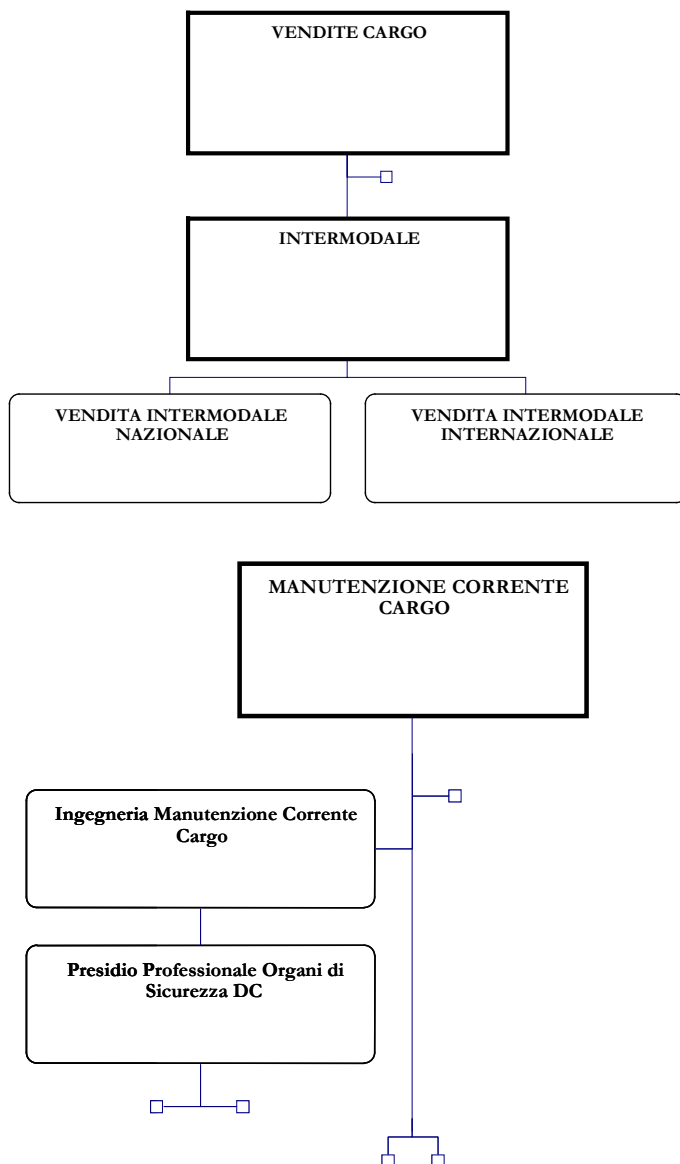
VENDITE CARGO

INTERMODALE

VENDITA INTERMODALE NAZIONALE

VENDITA INTERMODALE INTERNAZIONALE

MANUTENZIONE CORRENTE CARGO

Ingegneria Manutenzione Corrente Cargo

Presidio Professionale Organi di Sicurezza DC